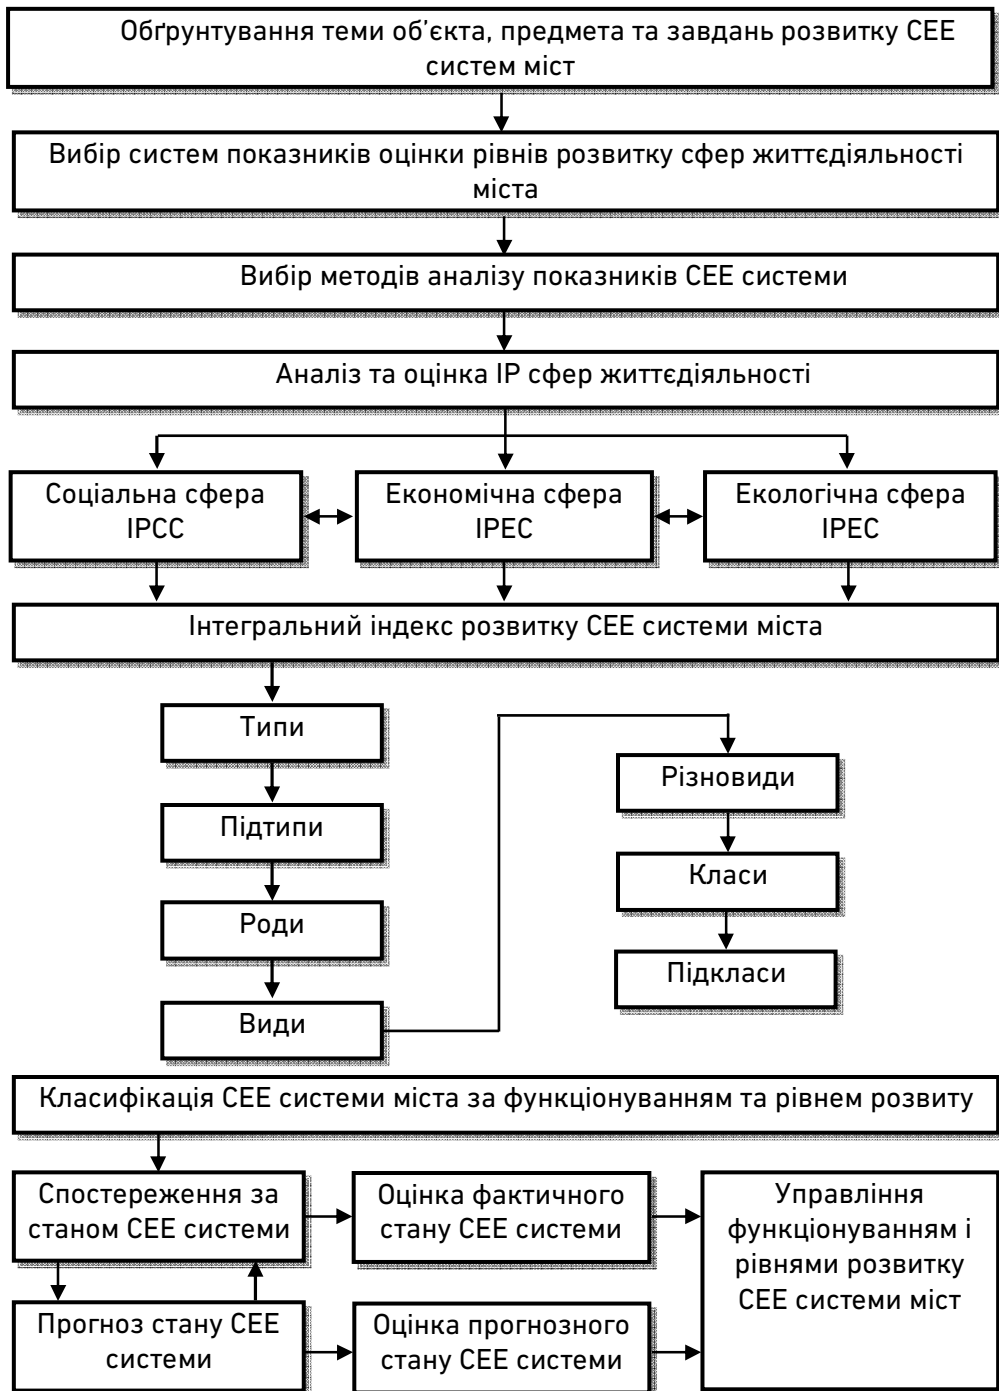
Обґрунтування теми об'єкта, предмета та завдань розвитку СЕЕ систем міст

Вибір систем показників оцінки рівнів розвитку сфер життєдіяльності міста

Вибір методів аналізу показників СЕЕ системи

Аналіз та оцінка ІР сфер життєдіяльності

Соціальна сфера ІРСС

Економічна сфера ІРЕС

Екологічна сфера ІРЕС

Інтегральний індекс розвитку СЕЕ системи міста

Типи

Підтипи

Роди

Види

Різновиди

Класи

Підкласи

Класифікація СЕЕ системи міста за функціонуванням та рівнем розвиту

Спостереження за станом СЕЕ системи

Оцінка фактичного стану СЕЕ системи

Управління функціонуванням і рівнями розвитку СЕЕ системи міст

Прогноз стану СЕЕ системи

Оцінка прогнозного стану СЕЕ системи